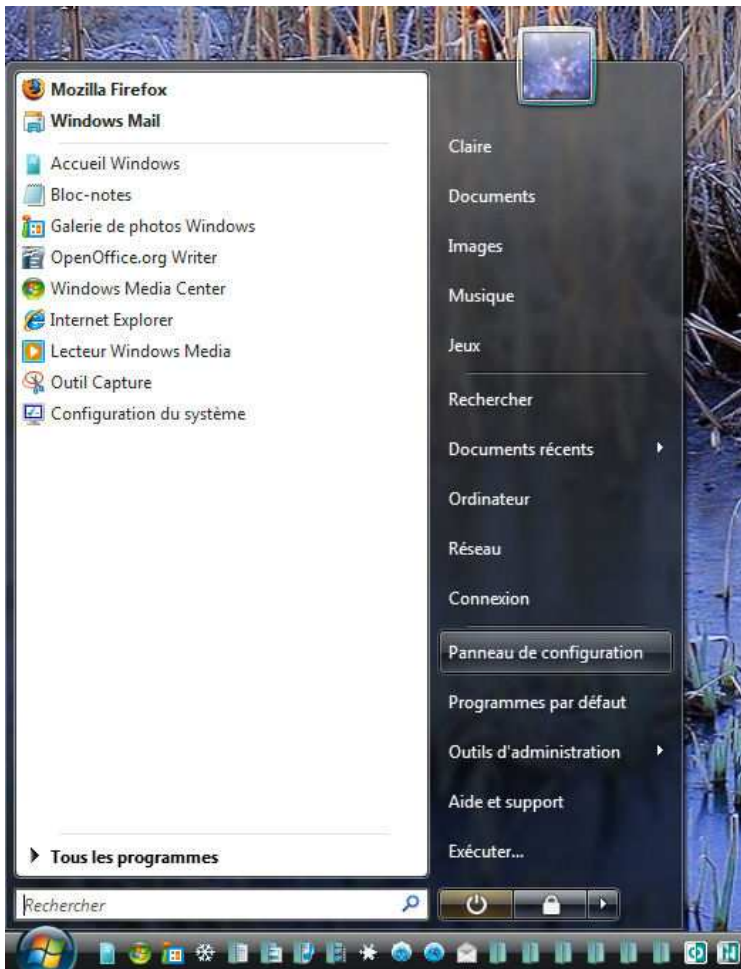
Mozilla Firefox
Windows Mail
Accueil Windows
Bloc-notes
Galerie de photos Windows
OpenOffice.org Writer
Windows Media Center
Internet Explorer
Lecteur Windows Media
Outil Capture
Configuration du système

Tous les programmes

Rechercher

Claire
Documents
Images
Musique
Jeux
Rechercher
Documents récents
Ordinateur
Réseau
Connexion
Panneau de configuration
Programmes par défaut
Outils d'administration
Aide et support
Exécuter...